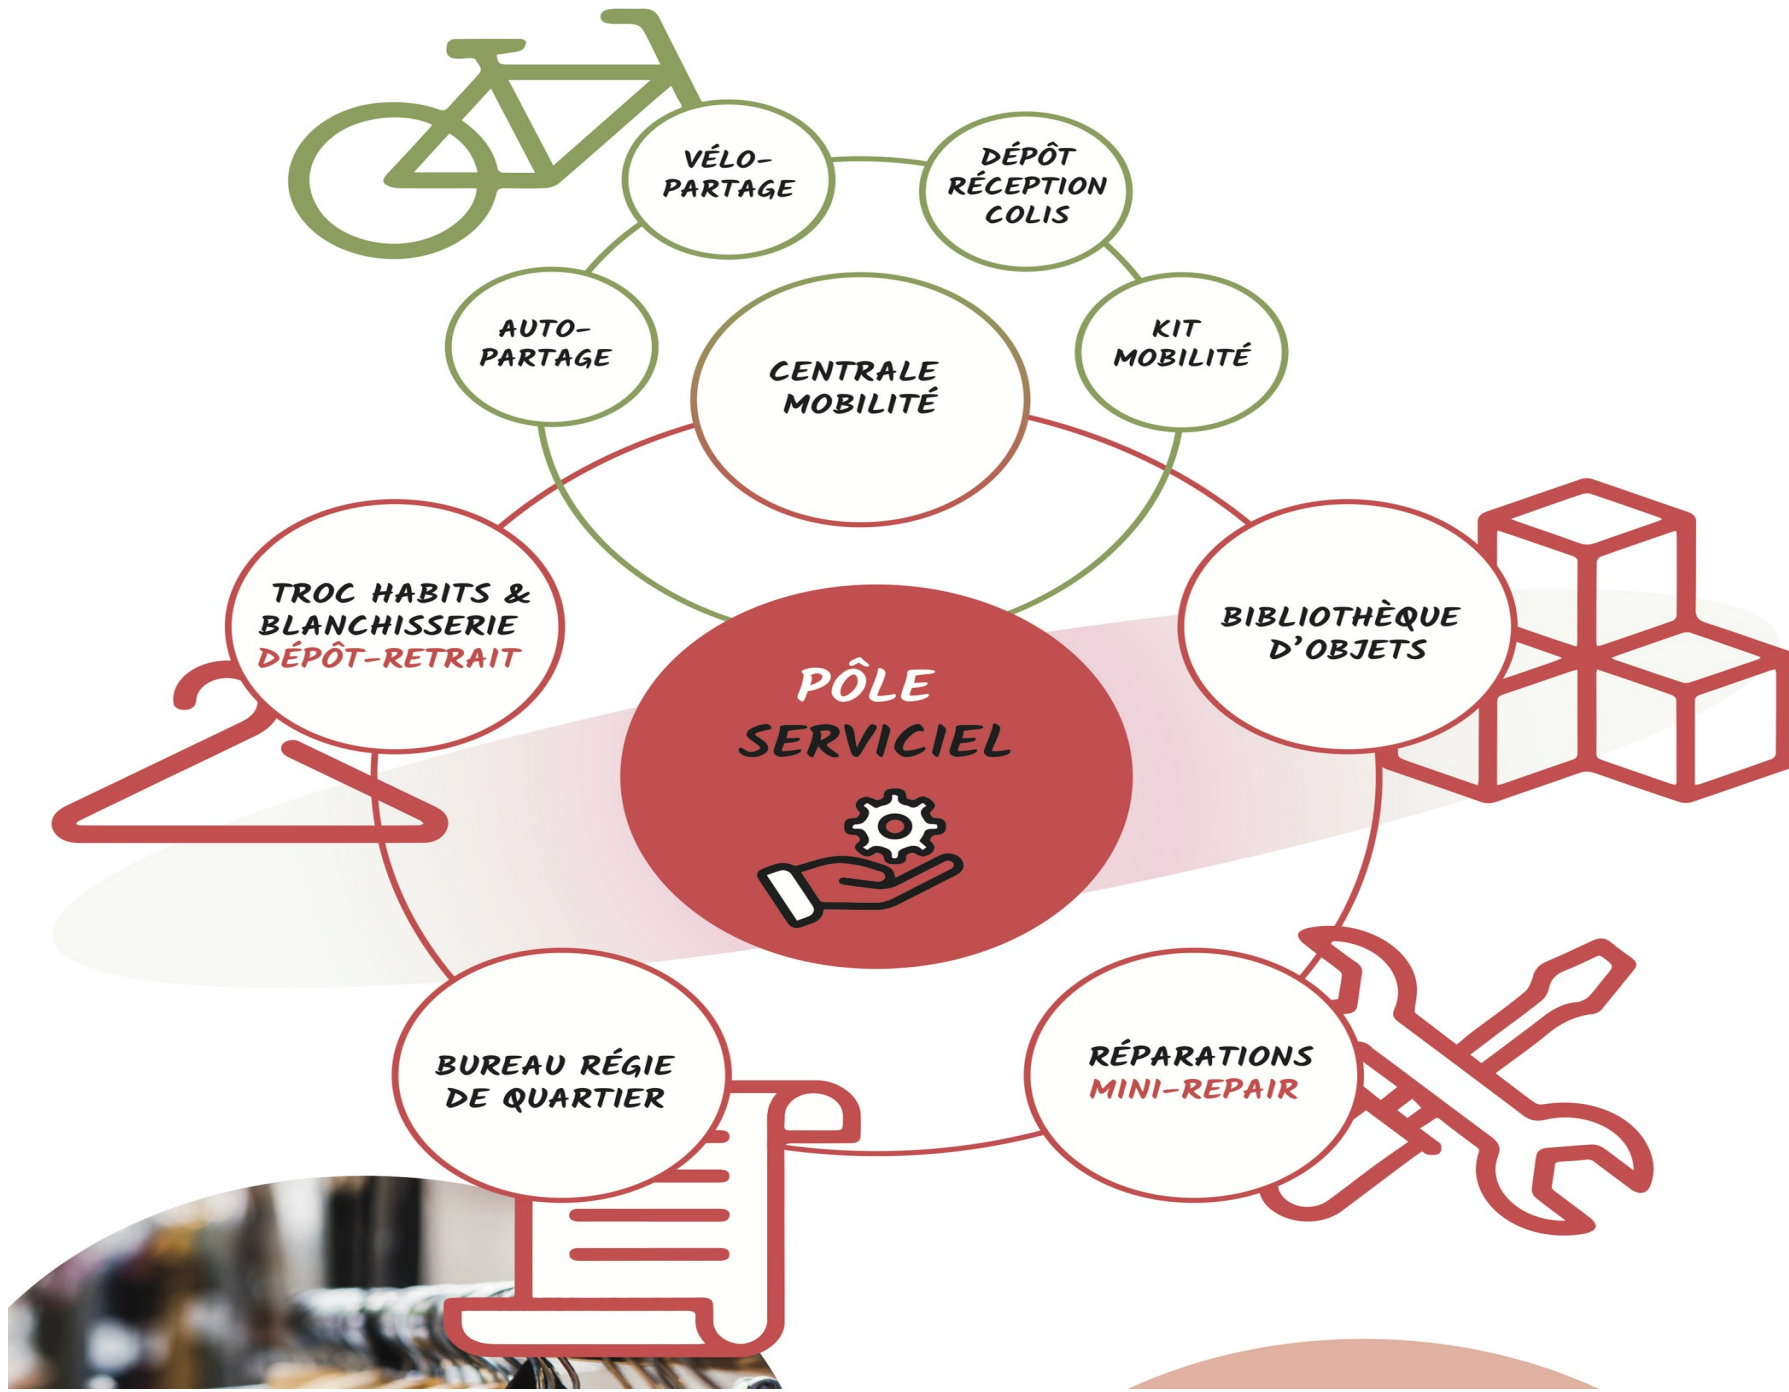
VÉLO-PARTAGE

DÉPÔT RÉCEPTION COLIS

AUTO-PARTAGE

CENTRALE MOBILITÉ

KIT MOBILITÉ

TROC HABITS & BLANCHISSERIE DÉPÔT-RETRAIT

PÔLE SERVICIEL

BIBLIOTHÈQUE D'OBJETS

BUREAU RÉGIE DE QUARTIER

RÉPARATIONS MINI-REPAIR